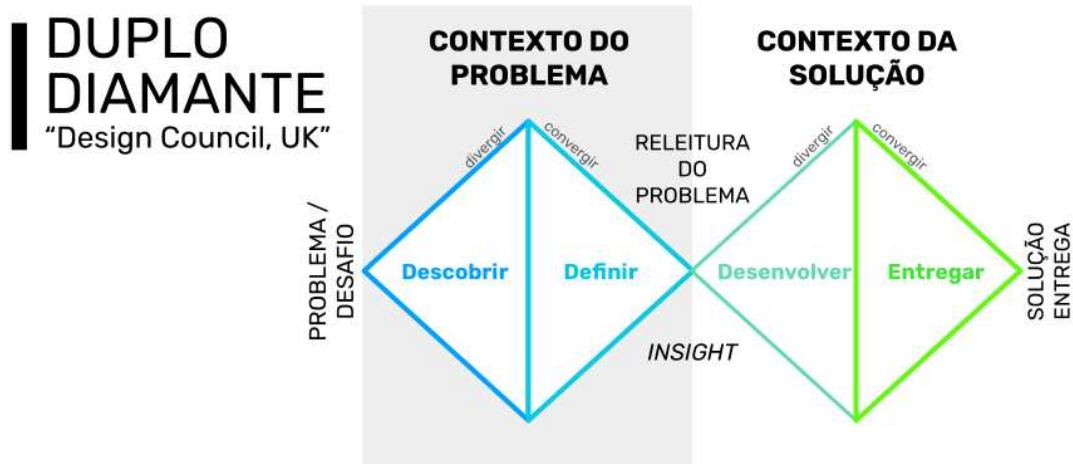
DUPLO DIAMANTE
"Design Council, UK"

CONTEXTO DO PROBLEMA

CONTEXTO DA SOLUÇÃO

divergir
convergir
RELEITURA DO PROBLEMA
divergir
convergir

PROBLEMA / DESAFIO

Descobrir
Definir
Desenvolver
Entregar

SOLUÇÃO ENTREGA

INSIGHT